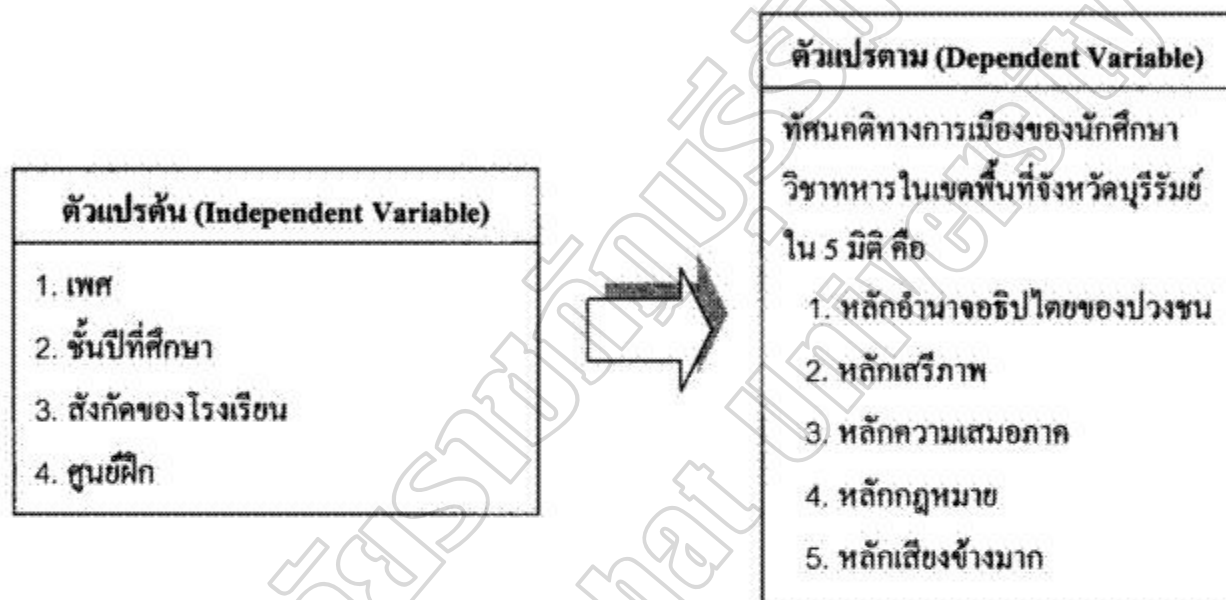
ตัวแปรต้น (Independent Variable)

1. เพศ
2. ชั้นปีที่ศึกษา
3. สังกัดของโรงเรียน
4. ศูนย์ฝึก

ตัวแปรตาม (Dependent Variable)

ทัศนคติทางการเมืองของนักศึกษาวิชาทหารในเขตพื้นที่จังหวัดบุรีรัมย์ ใน 5 มิติ คือ
1. หลักอำนาจอธิปไตยของปวงชน
2. หลักเสรีภาพ
3. หลักความเสมอภาค
4. หลักกฎหมาย
5. หลักเสียงข้างมาก